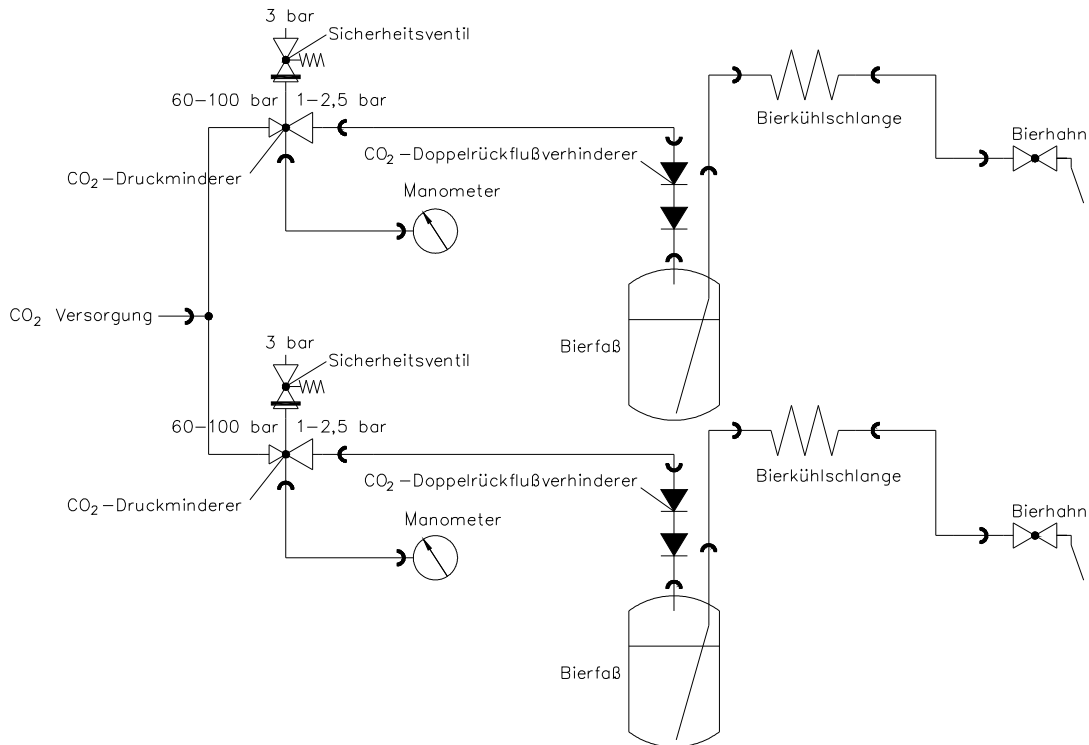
3 bar
Sicherheitsventil
60–100 bar 1–2,5 bar
$CO_2$–Druckminderer
$CO_2$–Doppelrückflußverhinderer
Manometer
Bierkühlschlange
Bierhahn
$CO_2$ Versorgung
Bierfaß
3 bar
Sicherheitsventil
60–100 bar 1–2,5 bar
$CO_2$–Druckminderer
$CO_2$–Doppelrückflußverhinderer
Manometer
Bierkühlschlange
Bierhahn
Bierfaß